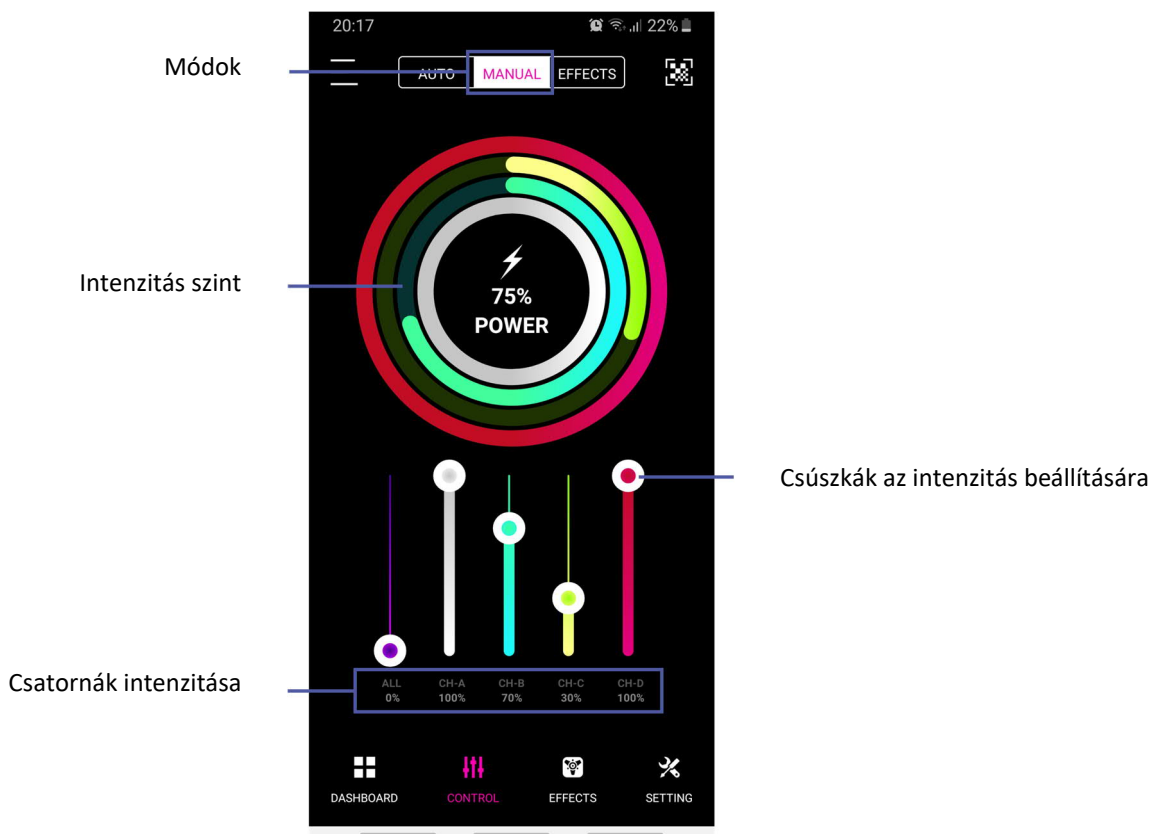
20:17
22%

Módok

AUTO MANUAL EFFECTS

Intenzitás szint

75%
POWER

Csúszkák az intenzitás beállítására

Csatornák intenzitása

| ALL | CH-A | CH-B | CH-C | CH-D |
|---|---|---|---|---|
| 0% | 100% | 70% | 30% | 100% |

DASHBOARD CONTROL EFFECTS SETTING